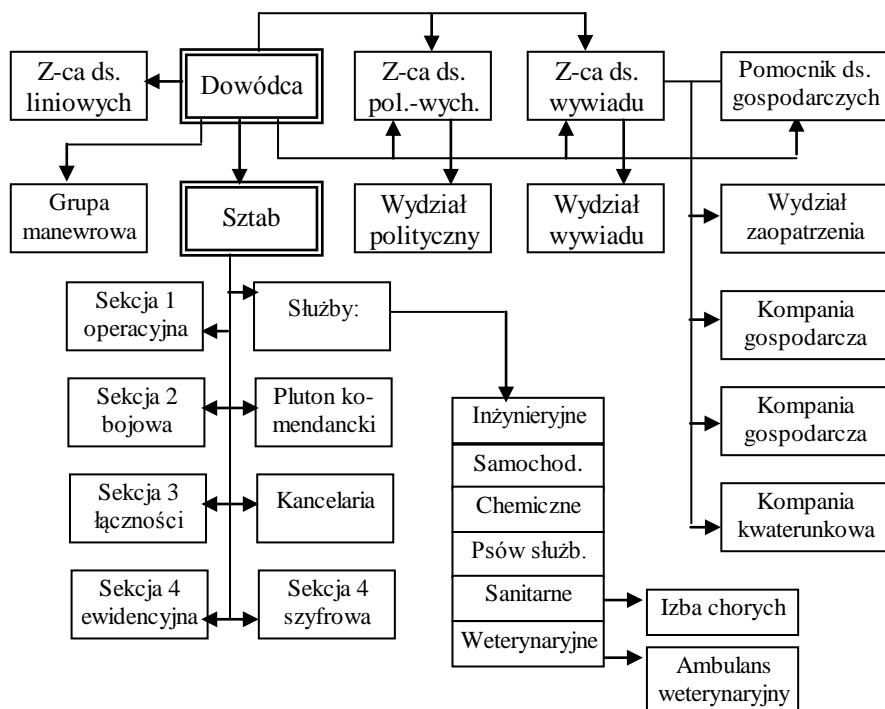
Z-ca ds. liniowych

Dowódca

Z-ca ds. pol.-wych.

Z-ca ds. wywiadu

Pomocnik ds. gospodarczych

Grupa manewrowa

Sztab

Wydział polityczny

Wydział wywiadu

Wydział zaopatrzenia

Sekcja 1 operacyjna

Służby:

Kompania gospodarcza

Sekcja 2 bojowa

Pluton komendancki

Inżynieryjne

Kompania gospodarcza

Samochod.

Sekcja 3 łączności

Kancelaria

Chemiczne

Kompania kwaterunkowa

Psów służb.

Sekcja 4 ewidencyjna

Sekcja 4 szyfrowa

Sanitarne

Izba chorych

Weterynaryjne

Ambulans weterynaryjny